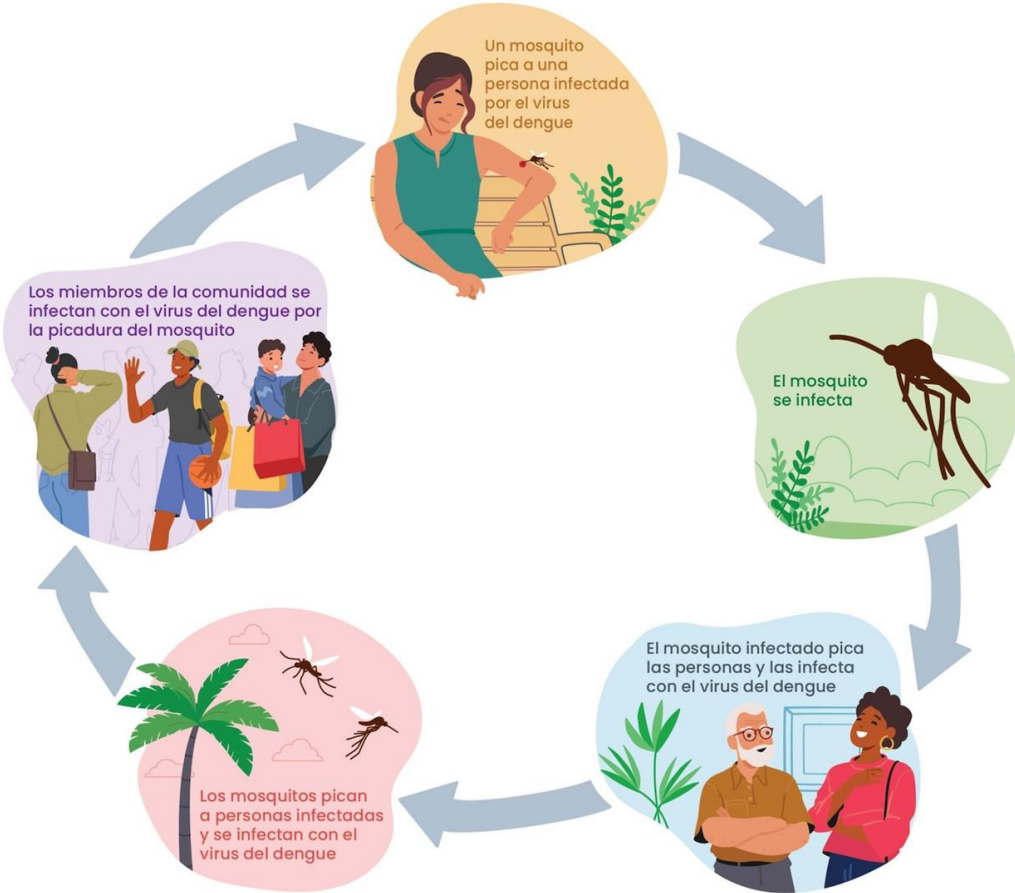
Un mosquito pica a una persona infectada por el virus del dengue

El mosquito se infecta

El mosquito infectado pica las personas y las infecta con el virus del dengue

Los mosquitos pican a personas infectadas y se infectan con el virus del dengue

Los miembros de la comunidad se infectan con el virus del dengue por la picadura del mosquito